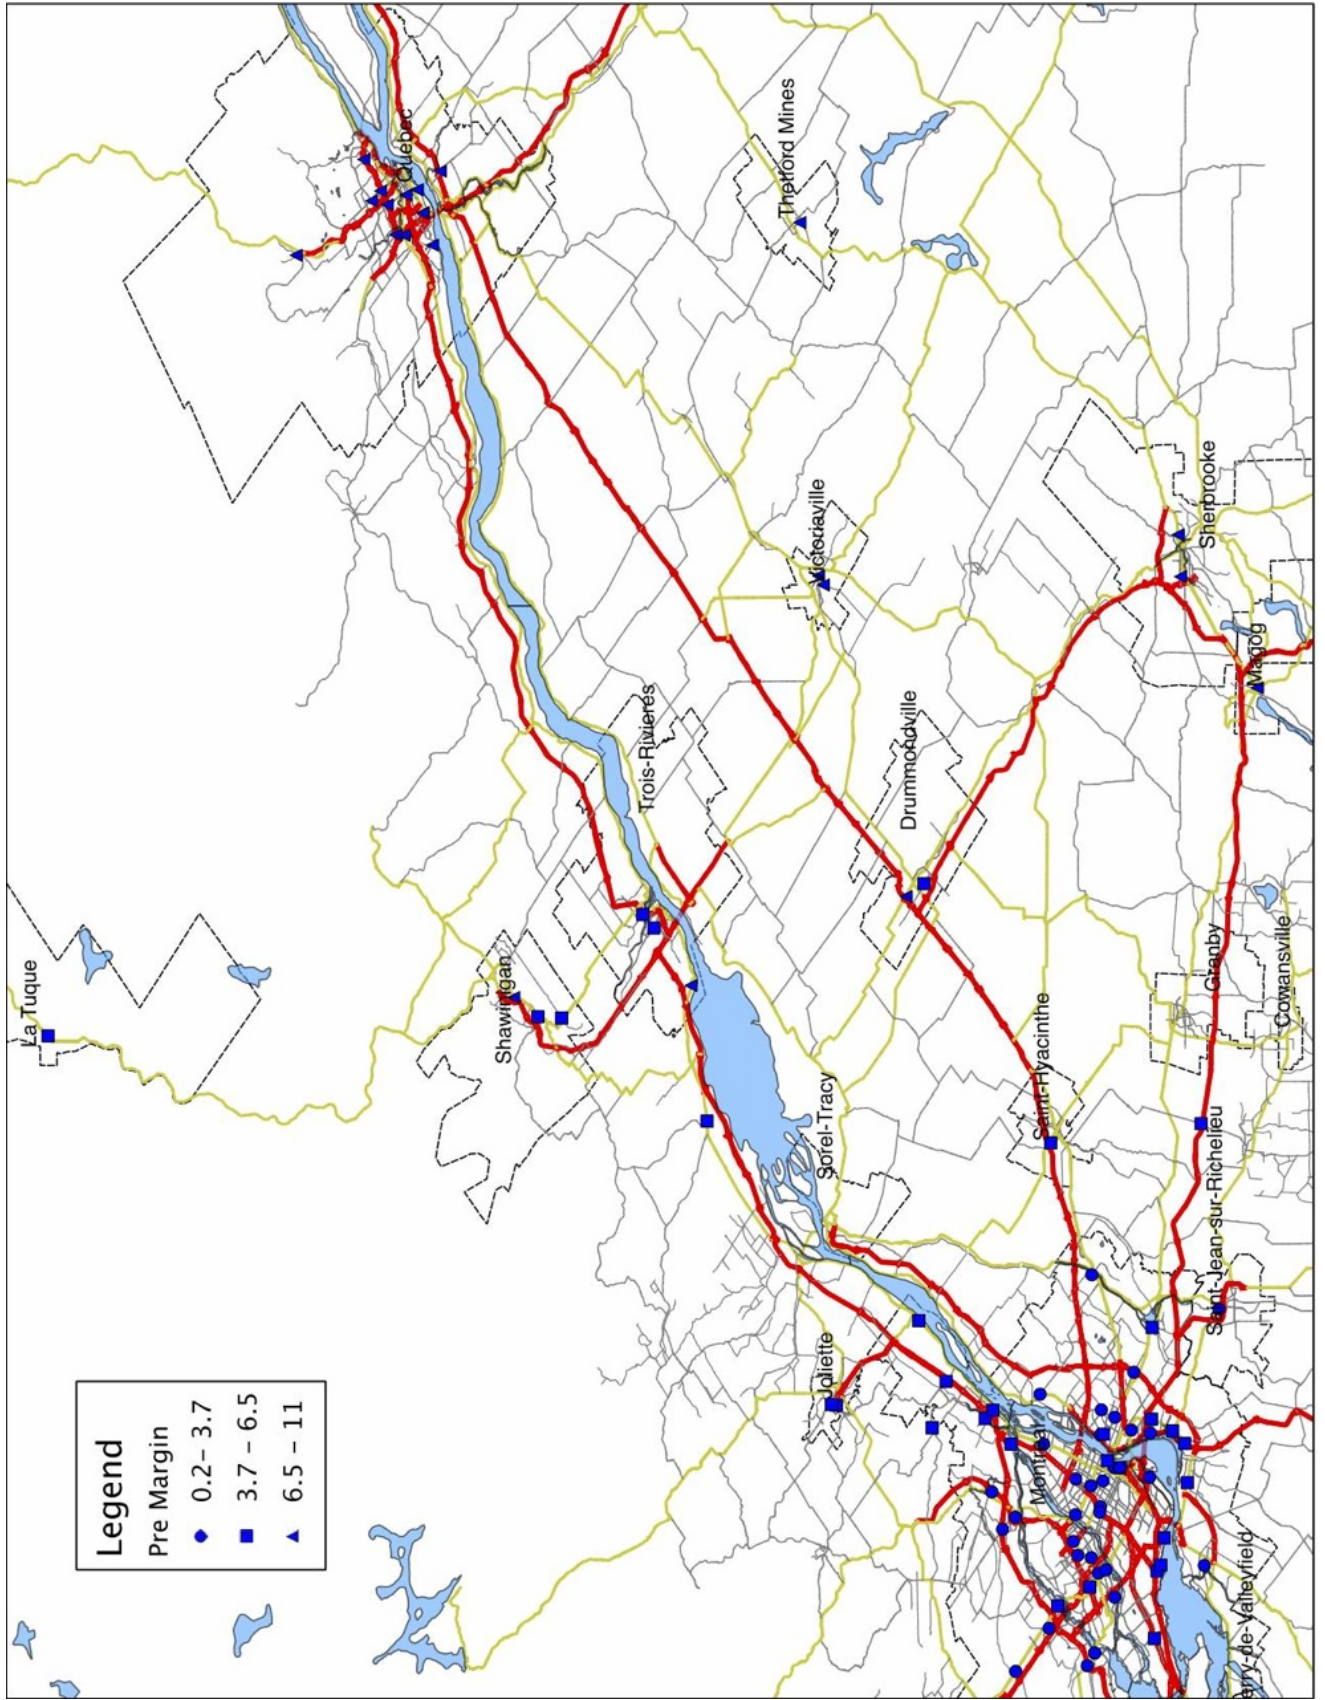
Legend
Pre Margin
0.2 – 3.7
3.7 – 6.5
6.5 – 11

Québec
Thetford Mines
Sherbrooke
Victoriaville
Magog
Drummondville
Trois-Rivieres
La Tuque
Shawinigan
Granby
Cowansville
Saint-Hyacinthe
Sorel-Tracy
Saint-Jean-sur-Richelieu
Joliette
Montréal
Salaberry-de-Valleyfield